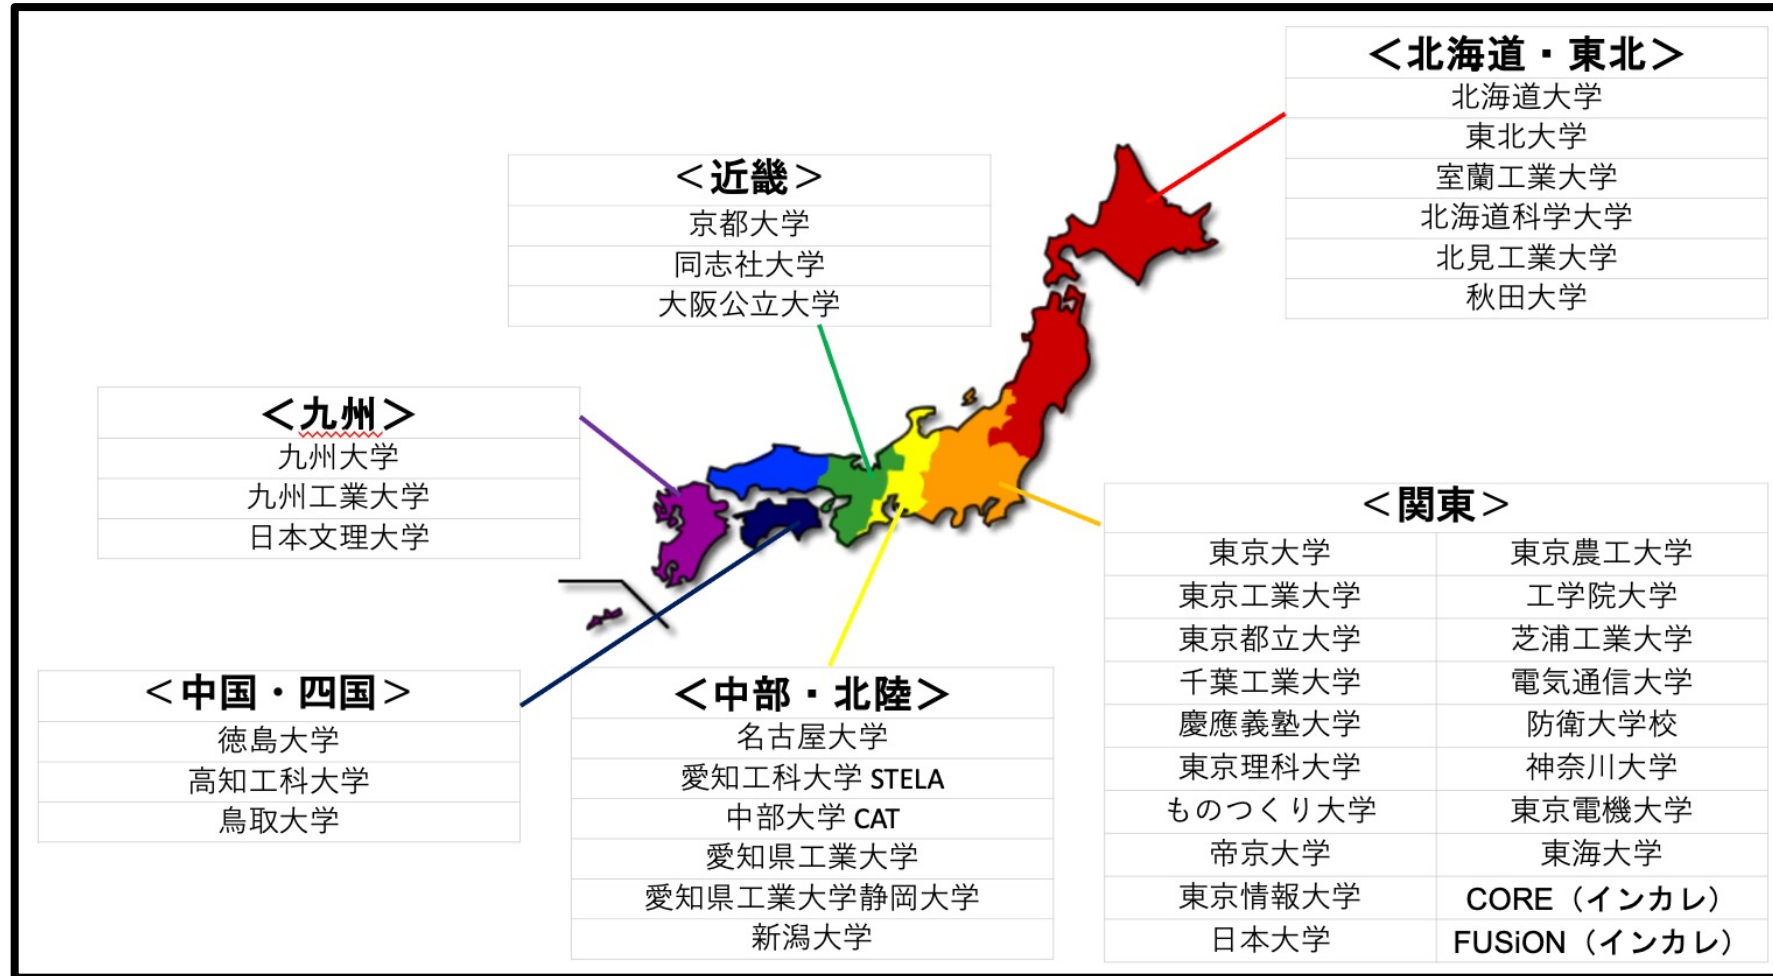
＜北海道・東北＞
北海道大学
東北大学
室蘭工業大学
北海道科学大学
北見工業大学
秋田大学

＜近畿＞
京都大学
同志社大学
大阪公立大学

＜九州＞
九州大学
九州工業大学
日本文理大学

＜関東＞

| 東京大学 | 東京農工大学 |
|---|---|
| 東京工業大学 | 工学院大学 |
| 東京都立大学 | 芝浦工業大学 |
| 千葉工業大学 | 電気通信大学 |
| 慶應義塾大学 | 防衛大学校 |
| 東京理科大学 | 神奈川大学 |
| ものつくり大学 | 東京電機大学 |
| 帝京大学 | 東海大学 |
| 東京情報大学 | CORE（インカレ） |
| 日本大学 | FUSiON（インカレ） |

＜中国・四国＞
徳島大学
高知工科大学
鳥取大学

＜中部・北陸＞
名古屋大学
愛知工科大学 STELA
中部大学 CAT
愛知県工業大学
愛知県工業大学静岡大学
新潟大学